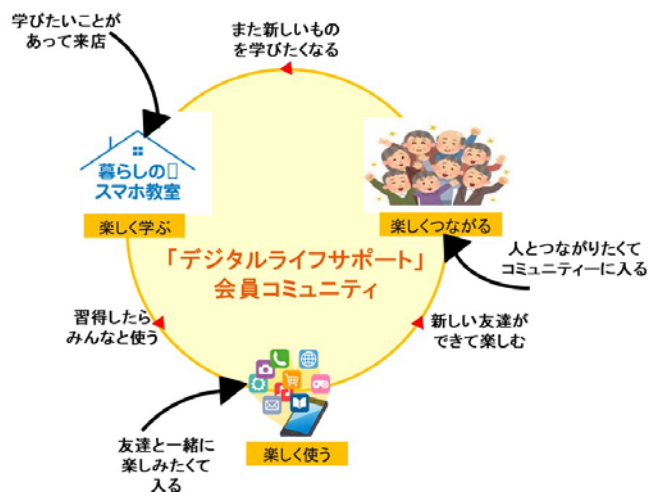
学びたいことがあって来店

また新しいものを学びたくなる

暮らしの□
スマホ教室

楽しく学ぶ

楽しくつながる

人とつながりたくてコミュニティーに入る

「デジタルライフサポート」
会員コミュニティ

習得したらみんなと使う

新しい友達ができて楽しむ

友達と一緒に楽しみたくて入る

楽しく使う